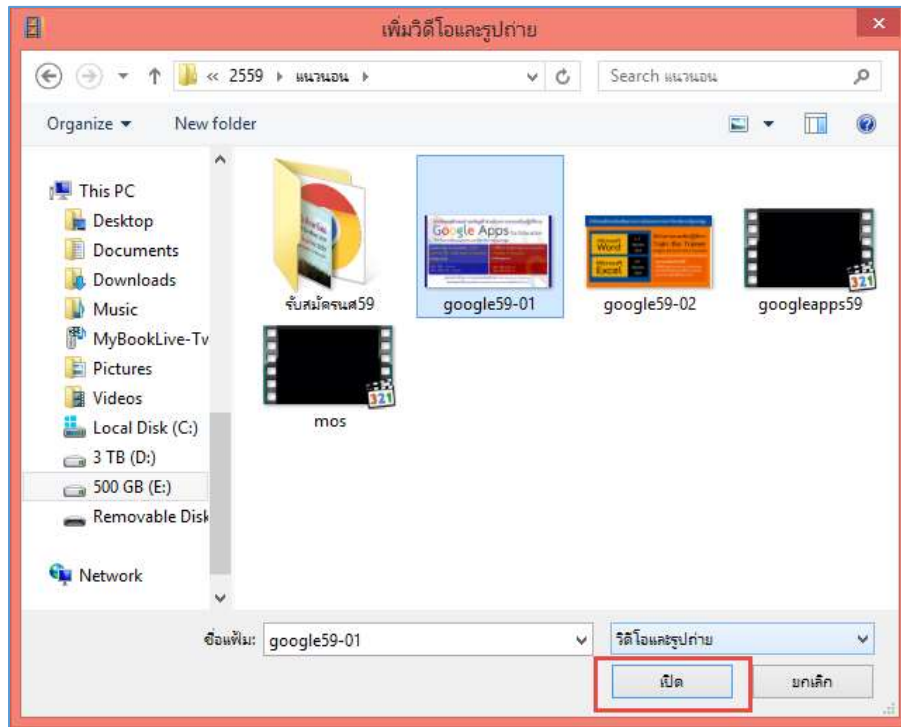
เพิ่มวิดีโอและรูปถ่าย

« 2559 ▸ แนวนอน ▸

Search แนวนอน

Organize ▾ New folder

This PC
Desktop
Documents
Downloads
Music
MyBookLive-Tv
Pictures
Videos
Local Disk (C:)
3 TB (D:)
500 GB (E:)
Removable Disk
Network

รับสมัครนศ59
google59-01
google59-02
googleapps59
mos

ชื่อแฟ้ม: google59-01
วิดีโอและรูปถ่าย
เปิด
ยกเลิก